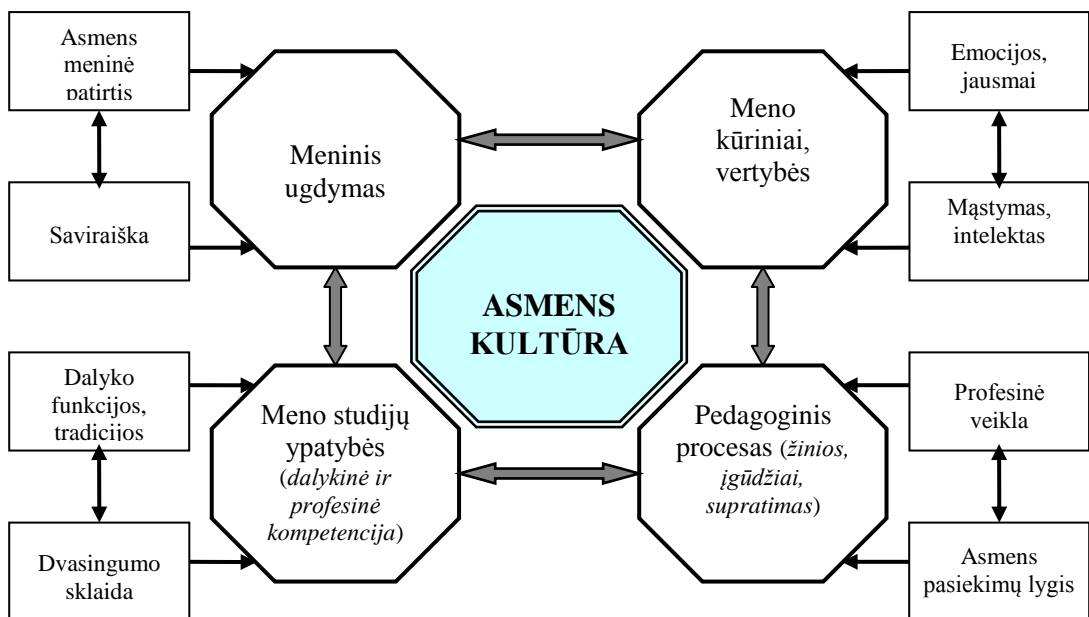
Asmens meninė patirtis

Saviraiška

Meninis ugdymas

Meno kūriniai, vertybės

Emocijos, jausmai

Mąstymas, intelektas

ASMENS KULTŪRA

Dalyko funkcijos, tradicijos

Dvasingumo sklaida

Meno studijų ypatybės (*dalykinė ir profesinė kompetencija*)

Pedagoginis procesas (*žinios, įgūdžiai, supratimas*)

Profesinė veikla

Asmens pasiekimų lygis